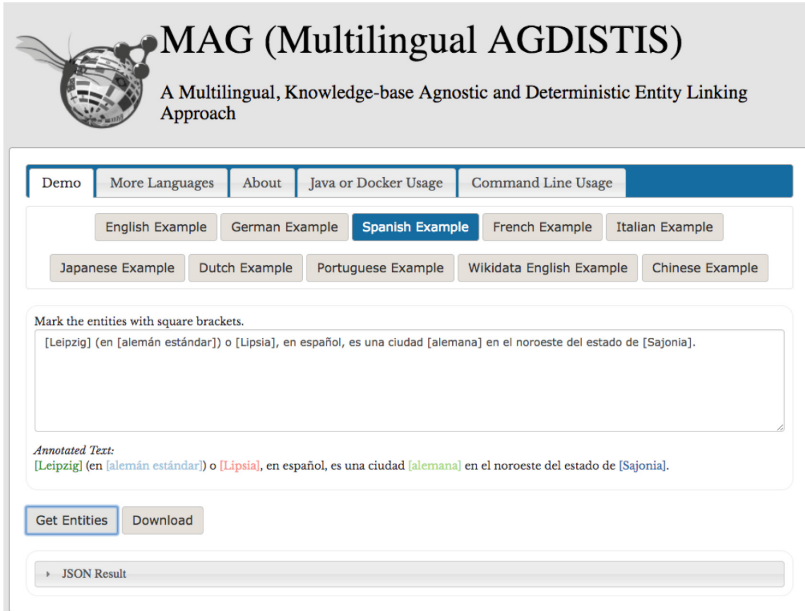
MAG (Multilingual AGDISTIS)

A Multilingual, Knowledge-base Agnostic and Deterministic Entity Linking Approach

Demo | More Languages | About | Java or Docker Usage | Command Line Usage

English Example | German Example | Spanish Example | French Example | Italian Example

Japanese Example | Dutch Example | Portuguese Example | Wikidata English Example | Chinese Example

Mark the entities with square brackets.

[Leipzig] (en [alemán estándar]) o [Lipsia], en español, es una ciudad [alemana] en el noroeste del estado de [Sajonia].

Annotated Text:
[Leipzig] (en [alemán estándar]) o [Lipsia], en español, es una ciudad [alemana] en el noroeste del estado de [Sajonia].

Get Entities | Download

JSON Result